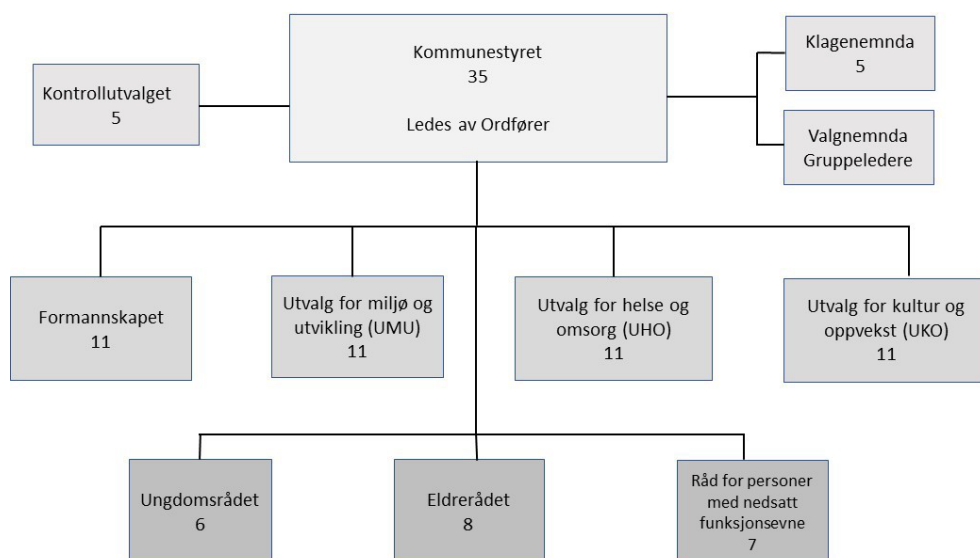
Kontrollutvalget
5

Kommunestyret
35

Ledes av Ordfører

Klagenemnda
5

Valgnemnda
Gruppeledere

Formannskapet
11

Utvalg for miljø og utvikling (UMU)
11

Utvalg for helse og omsorg (UHO)
11

Utvalg for kultur og oppvekst (UKO)
11

Ungdomsrådet
6

Eldrerådet
8

Råd for personer med nedsatt funksjonsevne
7